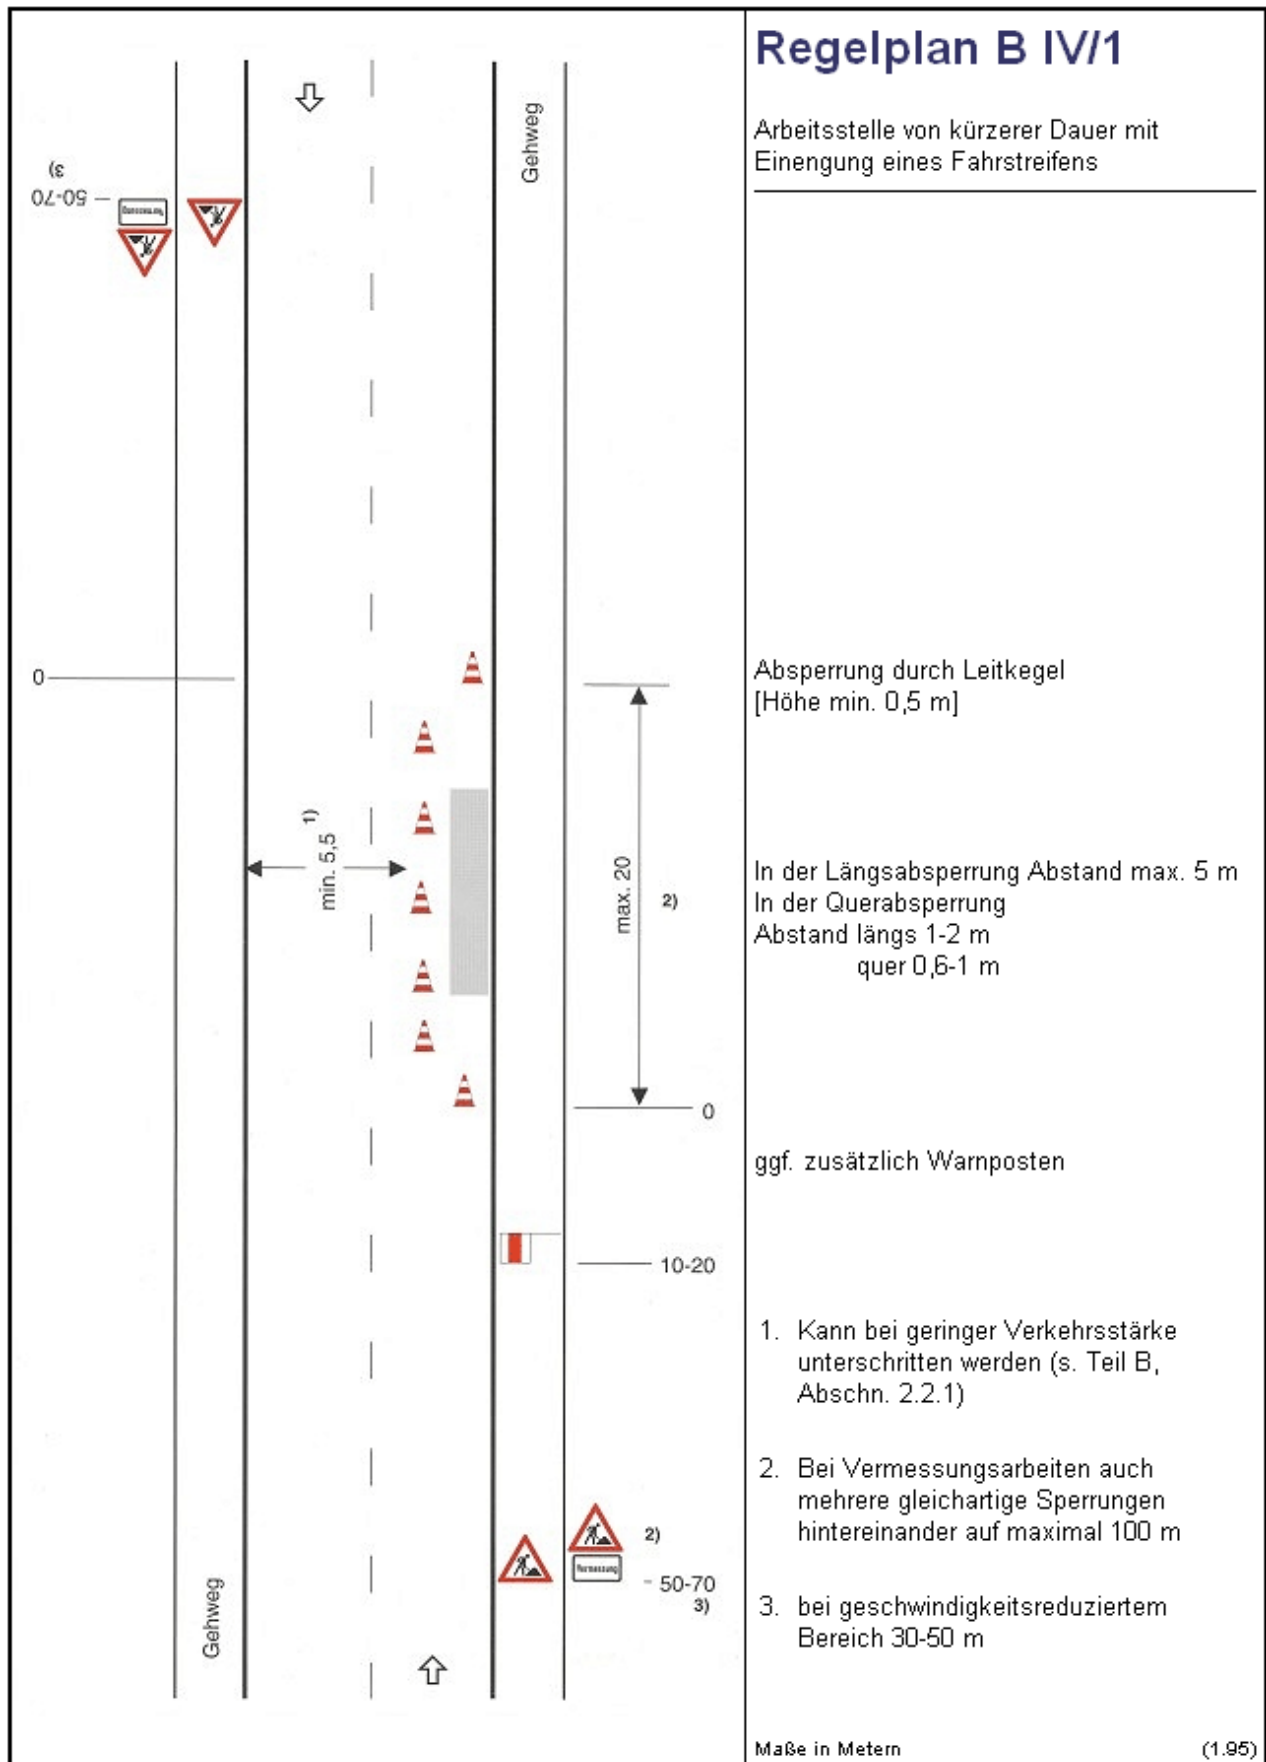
Regelplan B IV/1

Arbeitsstelle von kürzerer Dauer mit Einengung eines Fahrstreifens

Gehweg

3)
50-70

0

min. 5,5 1)

max. 20 2)

0

10-20

2)
50-70
3)

Gehweg

Absperrung durch Leitkegel [Höhe min. 0,5 m]

In der Längsabsperrung Abstand max. 5 m
In der Querabsperrung
Abstand längs 1-2 m
quer 0,6-1 m

ggf. zusätzlich Warnposten

1. Kann bei geringer Verkehrsstärke unterschritten werden (s. Teil B, Abschn. 2.2.1)

2. Bei Vermessungsarbeiten auch mehrere gleichartige Sperrungen hintereinander auf maximal 100 m

3. bei geschwindigkeitsreduziertem Bereich 30-50 m

Maße in Metern (1.95)